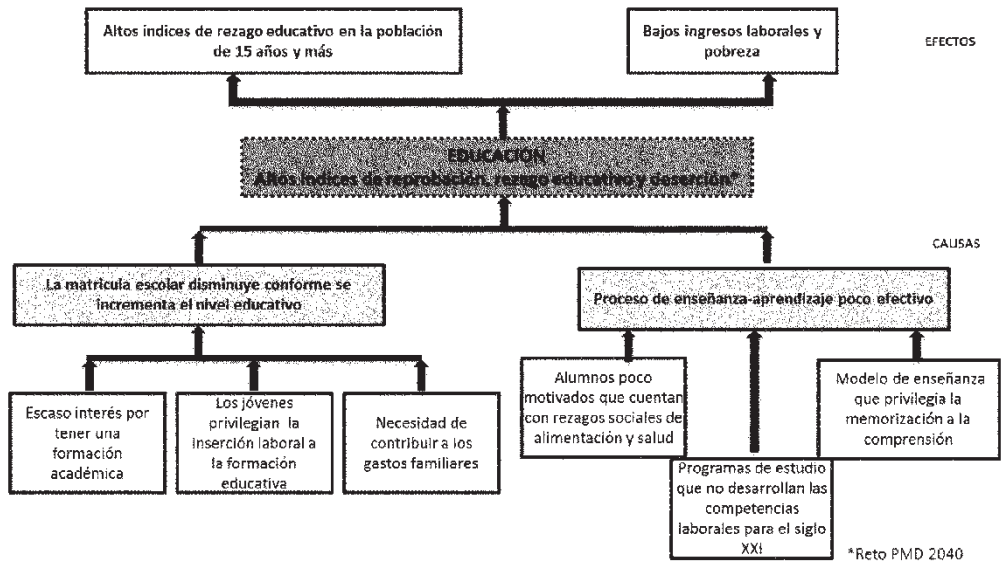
Altos indices de rezago educativo en la población de 15 años y más

Bajos ingresos laborales y pobreza

EFECTOS

EDUCACION
Altos índices de reprobación, rezago educativo y deserción*

CAUSAS

La matricula escolar disminuye conforme se incrementa el nivel educativo

Proceso de enseñanza-aprendizaje poco efectivo

Escaso interés por tener una formación académica

Los jóvenes privilegian la inserción laboral a la formación educativa

Necesidad de contribuir a los gastos familiares

Alumnos poco motivados que cuentan con rezagos sociales de alimentación y salud

Programas de estudio que no desarrollan las competencias laborales para el siglo XXI

Modelo de enseñanza que privilegia la memorización a la comprensión

*Reto PMD 2040